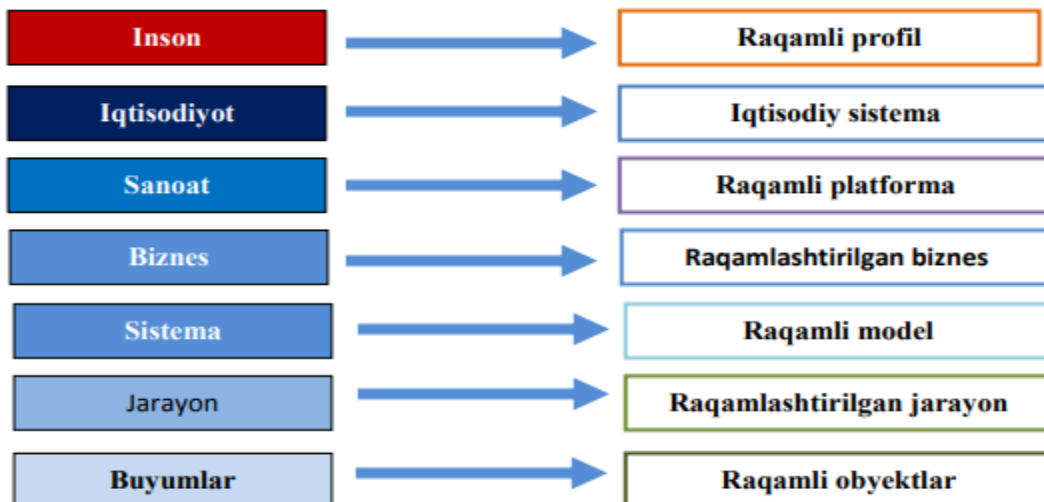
Inson

Raqamli profil

Iqtisodiyot

Iqtisodiy sistema

Sanoat

Raqamli platforma

Biznes

Raqamlashtirilgan biznes

Sistema

Raqamli model

Jarayon

Raqamlashtirilgan jarayon

Buyumlar

Raqamli obyektlar